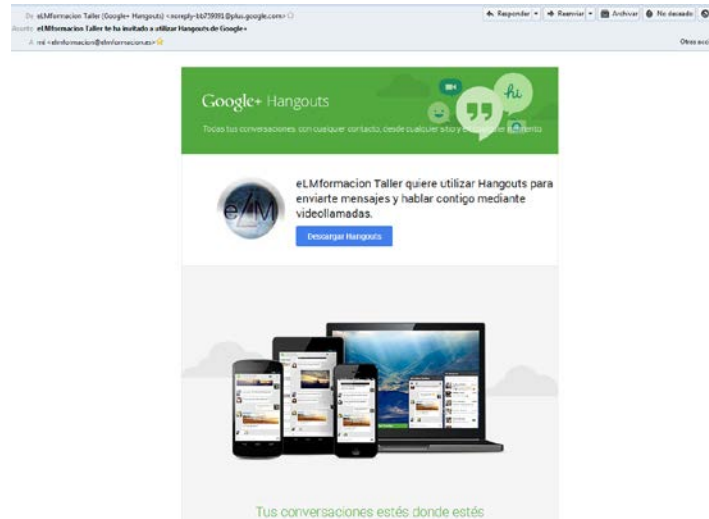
De eLMformacion Taller (Google+ Hangouts) <noreply-bb759991@plus.google.com>
Asunto eLMformacion Taller te ha invitado a utilizar Hangouts de Google+
A mí <elmformacion@elmformacion.es>

Responder | Reenviar | Archivar | No deseado

Otras acc

Google+ Hangouts

hi

Todas tus conversaciones con cualquier contacto, desde cualquier sitio y en cualquier momento

eLM

eLMformacion Taller quiere utilizar Hangouts para enviarte mensajes y hablar contigo mediante videollamadas.

Descargar Hangouts

Tus conversaciones estés donde estés